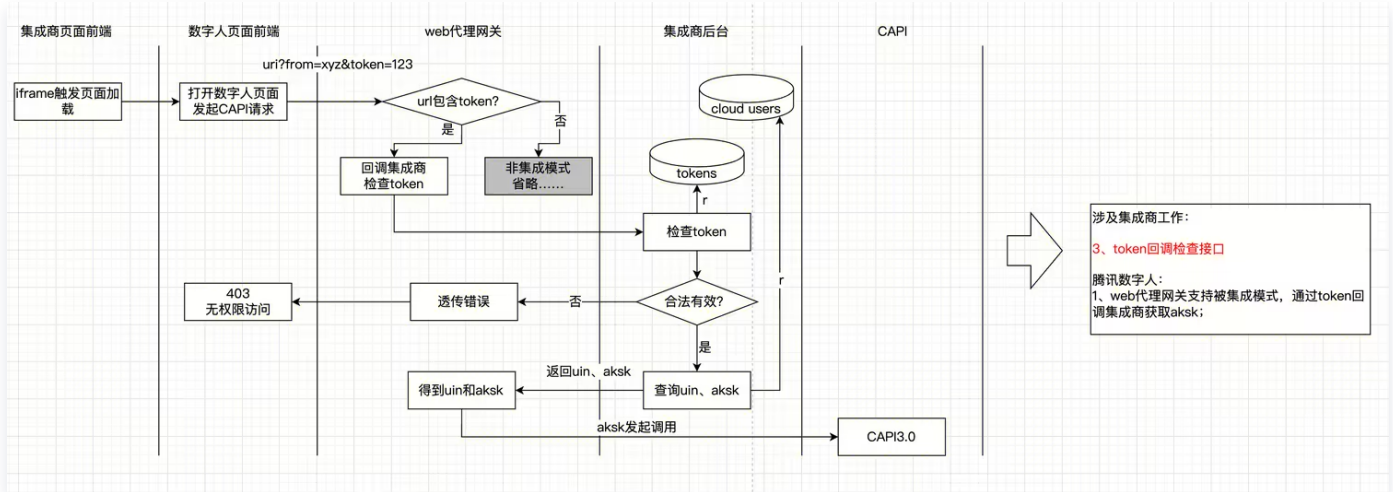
集成商页面前端

数字人页面前端

web代理网关

集成商后台

CAPI

uri?from=xyz&token=123

iframe触发页面加载

打开数字人页面发起CAPI请求

url包含token?

否

是

cloud users

回调集成商检查token

非集成模式省略……

tokens

r

检查token

r

403 无权限访问

透传错误

否

合法有效?

是

返回uin、aksk

得到uin和aksk

查询uin、aksk

aksk发起调用

CAPI3.0

涉及集成商工作:

3、token回调检查接口

腾讯数字人:
1、web代理网关支持被集成模式，通过token回调集成商获取aksk;